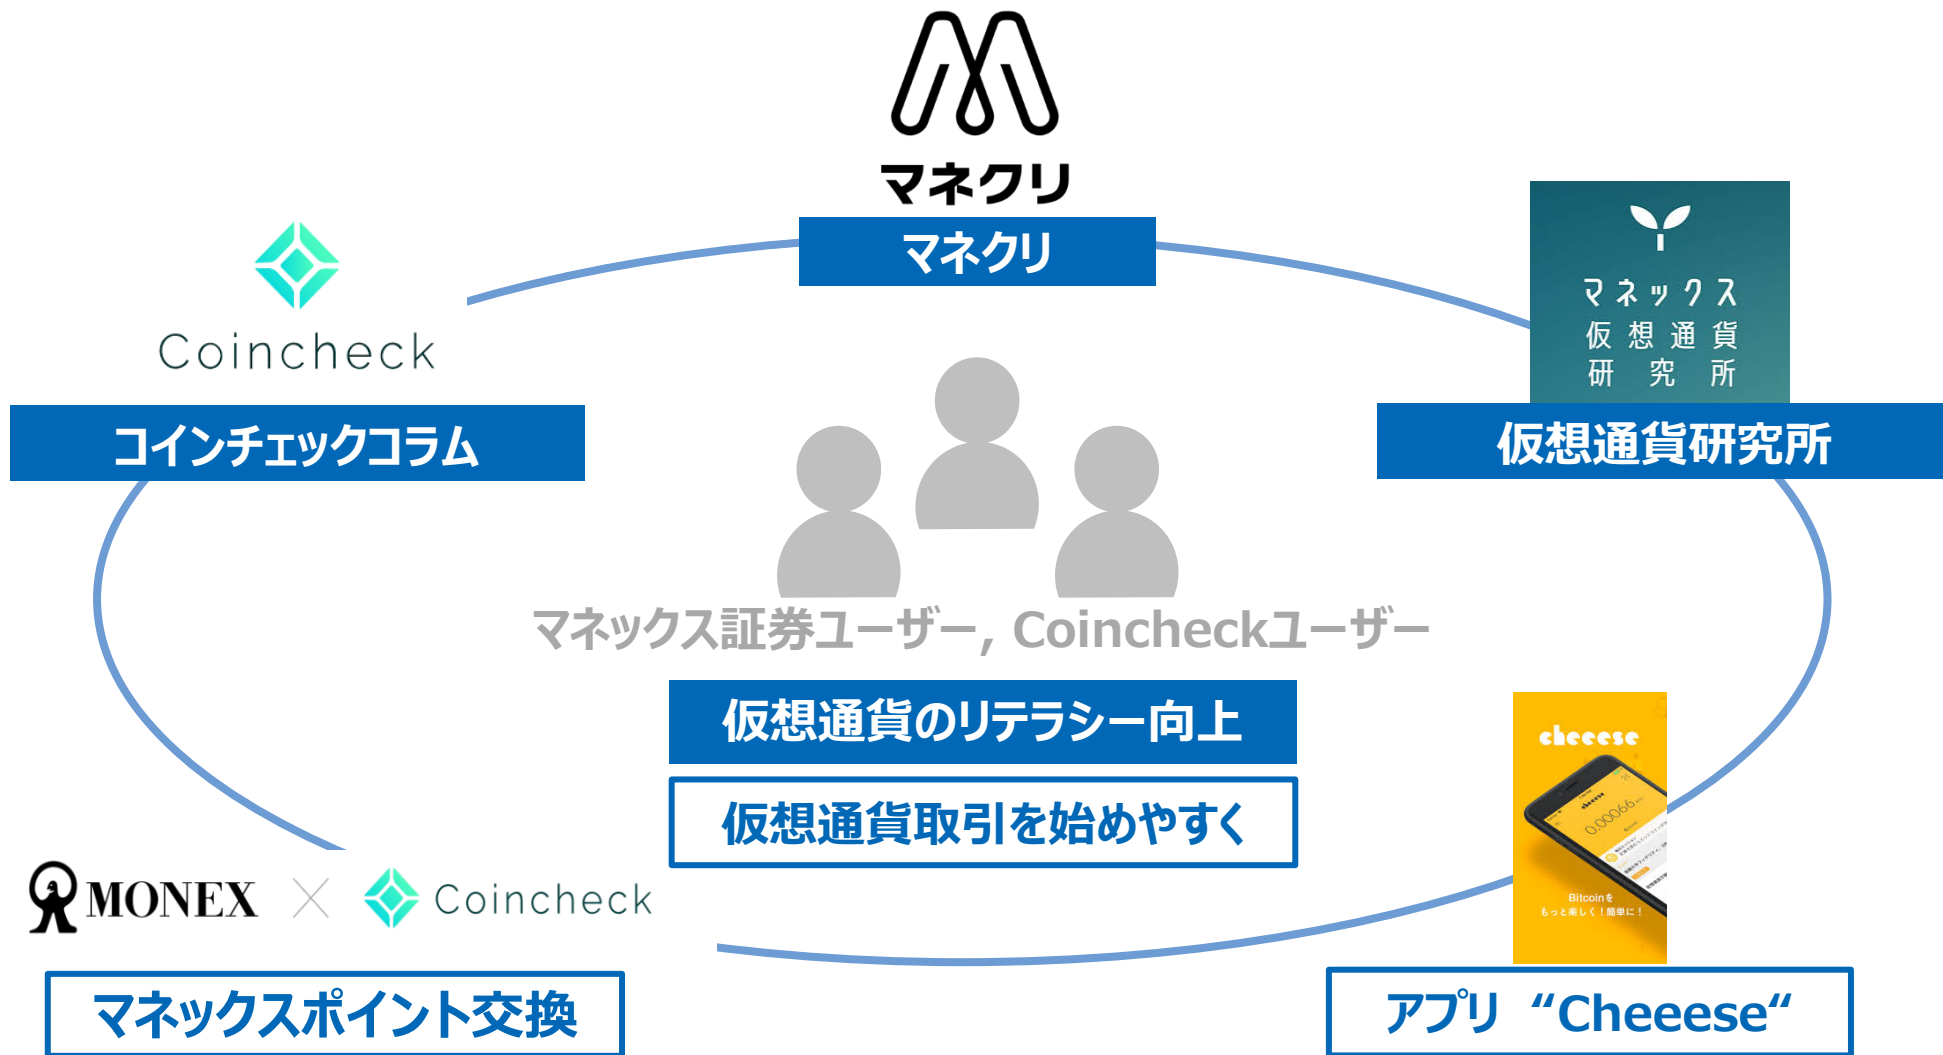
マネクリ

マネクリ

Coincheck

コインチェックコラム

マネックス
仮想通貨
研究所

仮想通貨研究所

マネックス証券ユーザー, Coincheckユーザー

仮想通貨のリテラシー向上

仮想通貨取引を始めやすく

cheeese

0.00066

Bitcoinを
もっと楽しく！簡単に！

MONEX × Coincheck

マネックスポイント交換

アプリ “Cheeese“